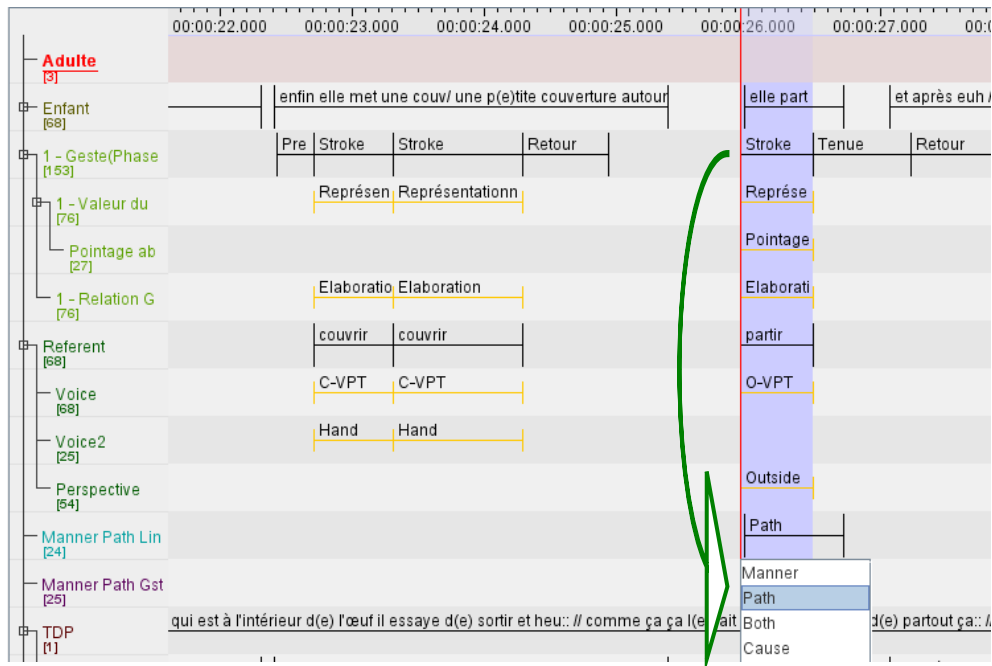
00:00:22.000 00:00:23.000 00:00:24.000 00:00:25.000 00:00:26.000 00:00:27.000 00:0

Adulte
[3]

Enfant
[68]
enfin elle met une couv/ une p(e)tite couverture autour
elle part
et après euh /

1 - Geste(Phase
[153]
Pre
Stroke
Stroke
Retour
Stroke
Tenue
Retour

1 - Valeur du
[76]
Représen
Représentationn
Représe

Pointage ab
[27]
Pointage

1 - Relation G
[76]
Elaboratio
Elaboration
Elaborati

Referent
[68]
couvrir
couvrir
partir

Voice
[68]
C-VPT
C-VPT
O-VPT

Voice2
[25]
Hand
Hand

Perspective
[54]
Outside

Manner Path Lin
[24]
Path

Manner Path Gst
[25]

Manner
Path
Both
Cause

TDP
[1]
qui est à l'intérieur d(e) l'œuf il essaye d(e) sortir et heu:: // comme ça ça l(e) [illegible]ait
d(e) partout ça:: /